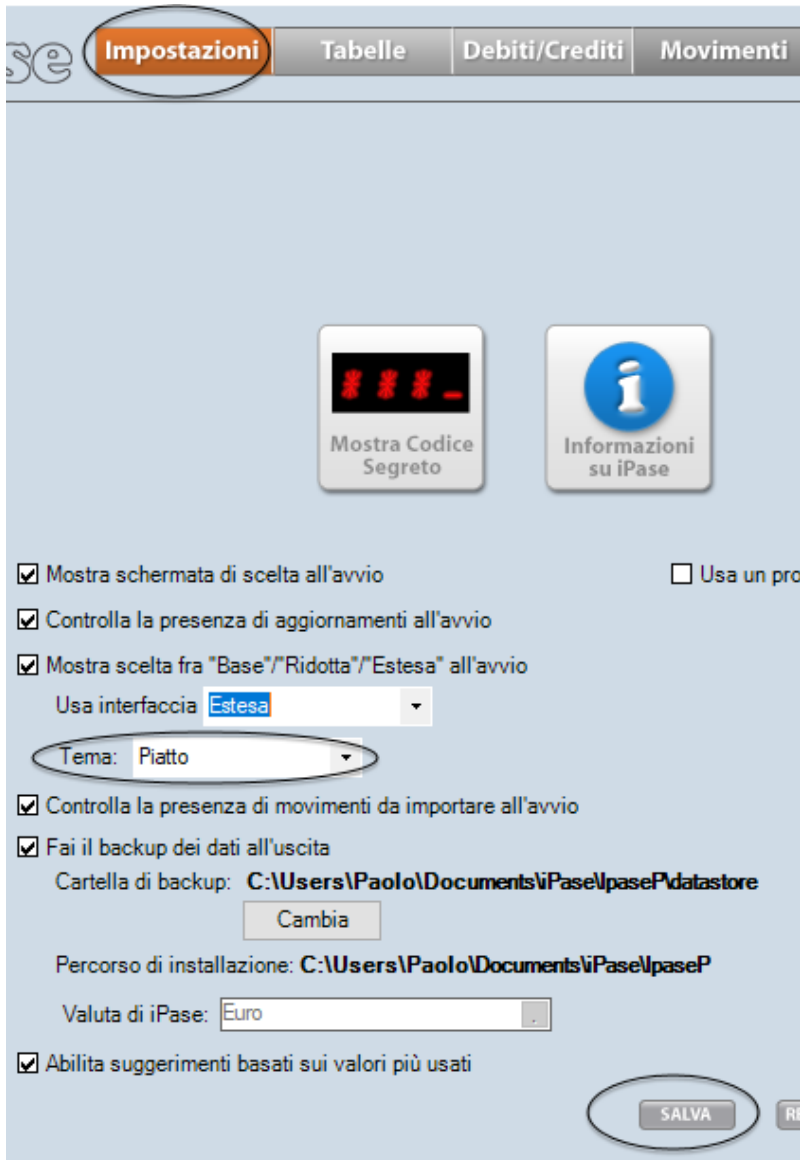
se Impostazioni Tabelle Debiti/Crediti Movimenti

Mostra Codice Segreto

Informazioni su iPase

☑ Mostra schermata di scelta all'avvio

☐ Usa un pro

☑ Controlla la presenza di aggiornamenti all'avvio

☑ Mostra scelta fra "Base"/"Ridotta"/"Estesa" all'avvio

Usa interfaccia Estesa

Tema: Piatto

☑ Controlla la presenza di movimenti da importare all'avvio

☑ Fai il backup dei dati all'uscita

Cartella di backup: C:\Users\Paolo\Documents\iPase\IpaseP\datastore

Cambia

Percorso di installazione: C:\Users\Paolo\Documents\iPase\IpaseP

Valuta di iPase: Euro

☑ Abilita suggerimenti basati sui valori più usati

SALVA RE